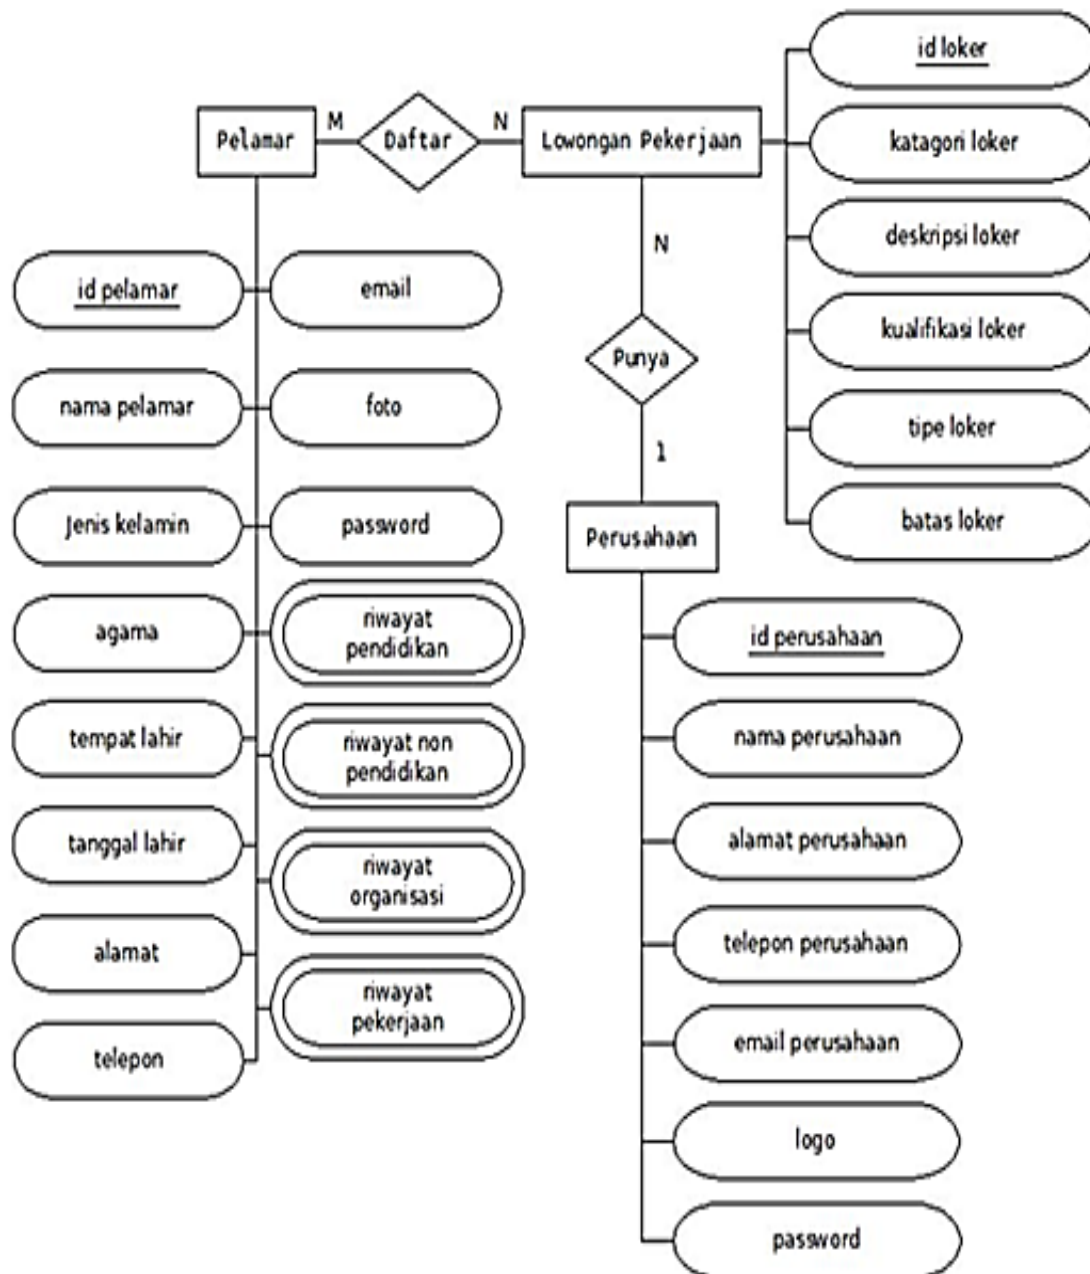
Pelamar
M
Daftar
N
Lowongan Pekerjaan

id loker
katagori loker
deskripsi loker
kualifikasi loker
tipe loker
batas loker

N
Punya
1
Perusahaan

id pelamar
email
nama pelamar
foto
Jenis kelamin
password
agama
riwayat pendidikan
tempat lahir
riwayat non pendidikan
tanggal lahir
riwayat organisasi
alamat
riwayat pekerjaan
telepon

id perusahaan
nama perusahaan
alamat perusahaan
telepon perusahaan
email perusahaan
logo
password